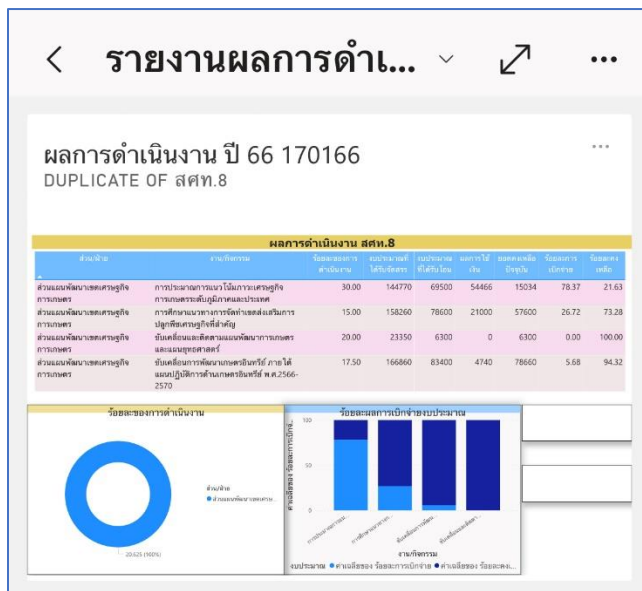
< รายงานผลการดำเ... ⌄ ⤢ ···

ผลการดำเนินงาน ปี 66 170166
DUPLICATE OF สศท.8

ผลการดำเนินงาน สศท.8

| ส่วน/ฝ่าย | งาน/กิจกรรม | ร้อยละของการดำเนินงาน | งบประมาณที่ได้รับจัดสรร | งบประมาณที่ได้รับโอน | ผลการใช้เงิน | ยอดคงเหลือปัจจุบัน | ร้อยละการเบิกจ่าย | ร้อยละคงเหลือ |
|---|---|---|---|---|---|---|---|---|
| ส่วนแผนพัฒนาเขตเศรษฐกิจการเกษตร | การประมาณการแนวโน้มภาวะเศรษฐกิจการเกษตรระดับภูมิภาคและประเทศ | 30.00 | 144770 | 69500 | 54466 | 15034 | 78.37 | 21.63 |
| ส่วนแผนพัฒนาเขตเศรษฐกิจการเกษตร | การศึกษาแนวทางการจัดทำเขตส่งเสริมการปลูกพืชเศรษฐกิจที่สำคัญ | 15.00 | 158260 | 78600 | 21000 | 57600 | 26.72 | 73.28 |
| ส่วนแผนพัฒนาเขตเศรษฐกิจการเกษตร | ขับเคลื่อนและติดตามแผนพัฒนาการเกษตรและแผนยุทธศาสตร์ | 20.00 | 23350 | 6300 | 0 | 6300 | 0.00 | 100.00 |
| ส่วนแผนพัฒนาเขตเศรษฐกิจการเกษตร | ขับเคลื่อนการพัฒนาเกษตรอินทรีย์ ภายใต้แผนปฏิบัติการด้านเกษตรอินทรีย์ พ.ศ.2566-2570 | 17.50 | 166860 | 83400 | 4740 | 78660 | 5.68 | 94.32 |

ร้อยละของการดำเนินงาน
ส่วน/ฝ่าย
● ส่วนแผนพัฒนาเขตเศรษ...
20.625 (100%)

ร้อยละผลการเบิกจ่ายงบประมาณ
100
50
0
ค่าเฉลี่ยของ ร้อยละการเบิก...
การประมาณการแนว...
การศึกษาแนวทางก...
ขับเคลื่อนการพัฒนา...
ขับเคลื่อนและติดตาม...
งาน/กิจกรรม
งบประมาณ ● ค่าเฉลี่ยของ ร้อยละการเบิกจ่าย ● ค่าเฉลี่ยของ ร้อยละคงเ...